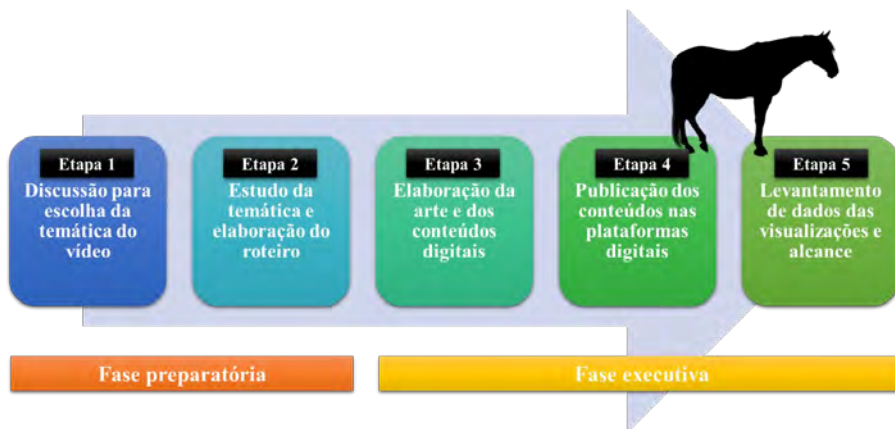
Etapa 1
Discussão para escolha da temática do vídeo

Etapa 2
Estudo da temática e elaboração do roteiro

Etapa 3
Elaboração da arte e dos conteúdos digitais

Etapa 4
Publicação dos conteúdos nas plataformas digitais

Etapa 5
Levantamento de dados das visualizações e alcance

Fase preparatória

Fase executiva